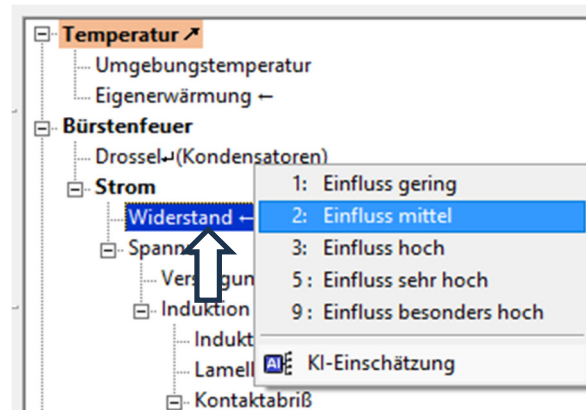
Temperatur ↗
Umgebungstemperatur
Eigenerwärmung ←
Bürstenfeuer
Drossel↵(Kondensatoren)
Strom
Widerstand ←
Spann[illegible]
Versorgun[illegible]
Induktion
Indukt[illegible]
Lamell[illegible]
Kontaktabriß

1: Einfluss gering
2: Einfluss mittel
3: Einfluss hoch
5: Einfluss sehr hoch
9: Einfluss besonders hoch
KI-Einschätzung